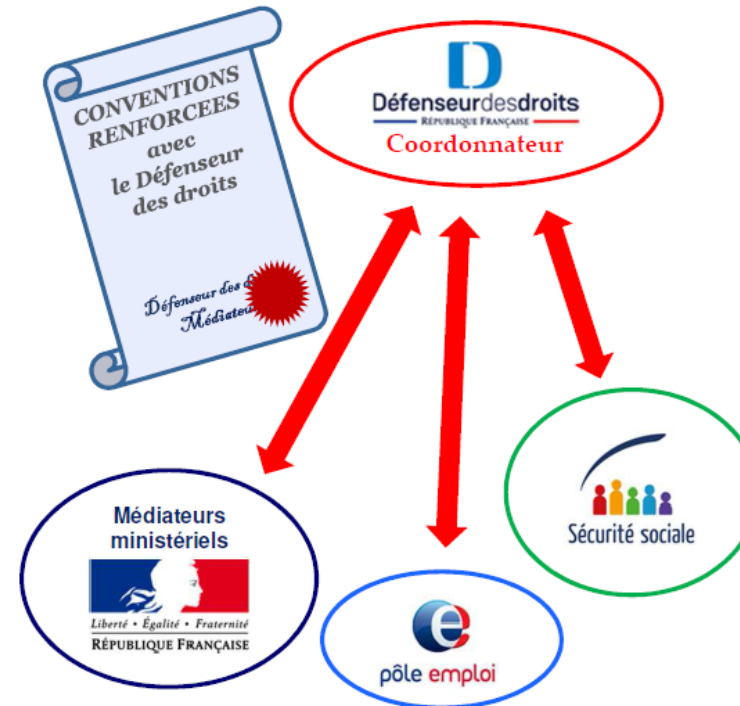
CONVENTIONS RENFORCEES avec le Défenseur des droits

Défenseur des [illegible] Médiateu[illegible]

D
Défenseurdesdroits
RÉPUBLIQUE FRANÇAISE
Coordonnateur

Médiateurs ministériels
Liberté • Égalité • Fraternité
RÉPUBLIQUE FRANÇAISE

Sécurité sociale

pôle emploi